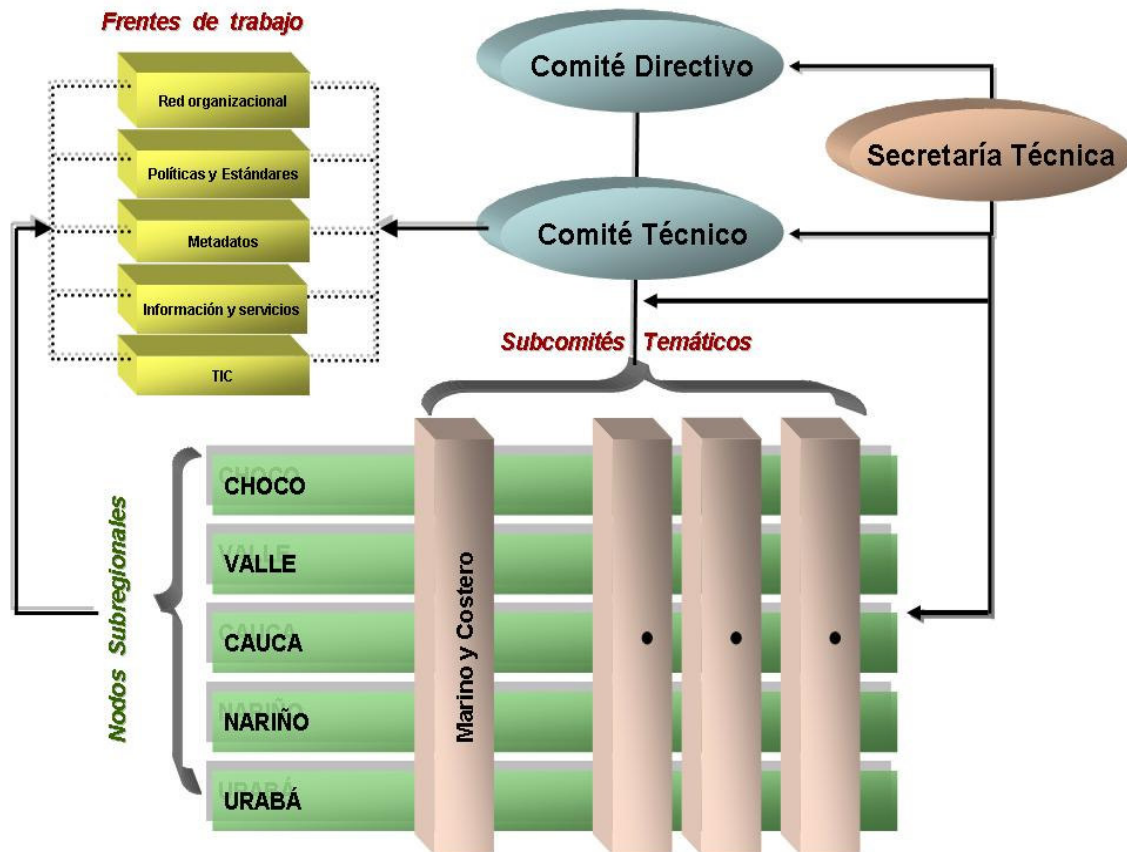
Frentes de trabajo

Red organizacional

Políticas y Estándares

Metadatos

Información y servicios

TIC

Comité Directivo

Secretaría Técnica

Comité Técnico

Subcomités Temáticos

Nodos Subregionales

CHOCO

VALLE

CAUCA

NARIÑO

URABÁ

Marino y Costero